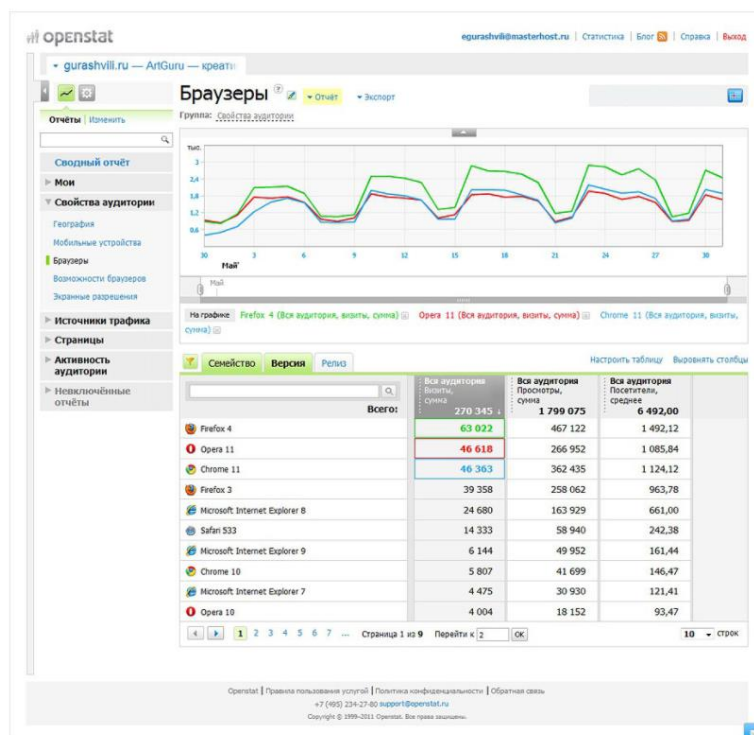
openstat

egurashvili@masterhost.ru | Статистика | Блог | Справка | Выход

gurashvili.ru — ArtGuru — креати

Отчёты Изменить

Сводный отчёт

Мои

Свойства аудитории

География

Мобильные устройства

Браузеры

Возможности браузеров

Экранные разрешения

Источники трафика

Страницы

Активность аудитории

Невключённые отчёты

Браузеры ? Отчёт Экспорт

Группа: Свойства аудитории

тыс.
3
2,4
1,8
1,2
0,6

30 3 6 9 12 15 18 21 24 27 30
Май

Май

На графике Firefox 4 (Вся аудитория, визиты, сумма) Opera 11 (Вся аудитория, визиты, сумма) Chrome 11 (Вся аудитория, визиты, сумма)

Семейство Версия Релиз

Настроить таблицу Выровнять столбцы

| Всего: | Вся аудитория Визиты, сумма 270 345 | Вся аудитория Просмотры, сумма 1 799 075 | Вся аудитория Посетители, среднее 6 492,00 |
|---|---|---|---|
| Firefox 4 | 63 022 | 467 122 | 1 492,12 |
| Opera 11 | 46 618 | 266 952 | 1 085,84 |
| Chrome 11 | 46 363 | 362 435 | 1 124,12 |
| Firefox 3 | 39 358 | 258 062 | 963,78 |
| Microsoft Internet Explorer 8 | 24 680 | 163 929 | 661,00 |
| Safari 533 | 14 333 | 58 940 | 242,38 |
| Microsoft Internet Explorer 9 | 6 144 | 49 952 | 161,44 |
| Chrome 10 | 5 807 | 41 699 | 146,47 |
| Microsoft Internet Explorer 7 | 4 475 | 30 930 | 121,41 |
| Opera 10 | 4 004 | 18 152 | 93,47 |

1 2 3 4 5 6 7 ... Страница 1 из 9 Перейти к 2 OK 10 строк

Openstat | Правила пользования услугой | Политика конфиденциальности | Обратная связь
+7 (495) 234-27-80 support@openstat.ru
Copyright © 1999–2011 Openstat. Все права защищены.